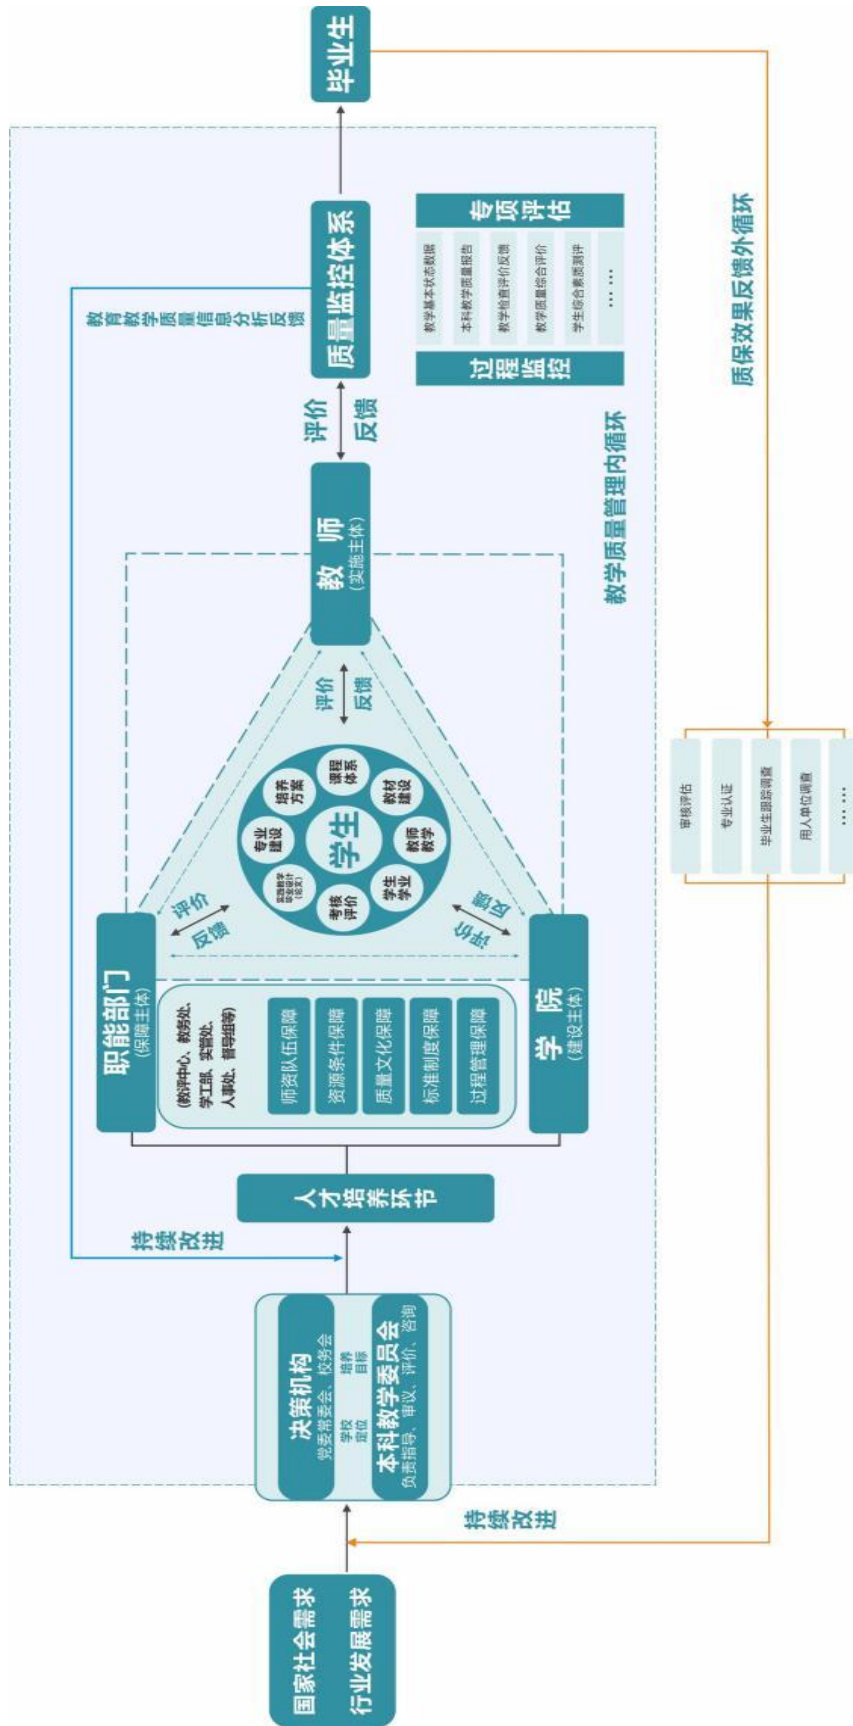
国家社会需求
行业发展需求

持续改进

决策机构
党委常委会、校务会
学校定位
培养目标
本科教学委员会
负责指导、审议、评价、咨询

持续改进

人才培养环节

职能部门
(保障主体)
(教评中心、教务处、学工部、实管处、人事处、督导组等)
师资队伍保障
资源条件保障
质量文化保障
标准制度保障
过程管理保障

学院
(建设主体)

评价
反馈

评价
反馈

评价
反馈

学生
专业建设
培养方案
课程体系
教材建设
教师教学
学生学业
考核评价
实践教学设计(论文)

教师
(实施主体)

评价
反馈

质量监控体系

教育教学质量信息分析反馈

过程监控
教学基本状态数据
本科教学质量报告
教学检查评价反馈
教学质量综合评价
学生综合素质测评
……
专项评估

教学质量管理内循环

毕业生

质保效果反馈外循环

审核评估
专业认证
毕业生跟踪调查
用人单位调查
……